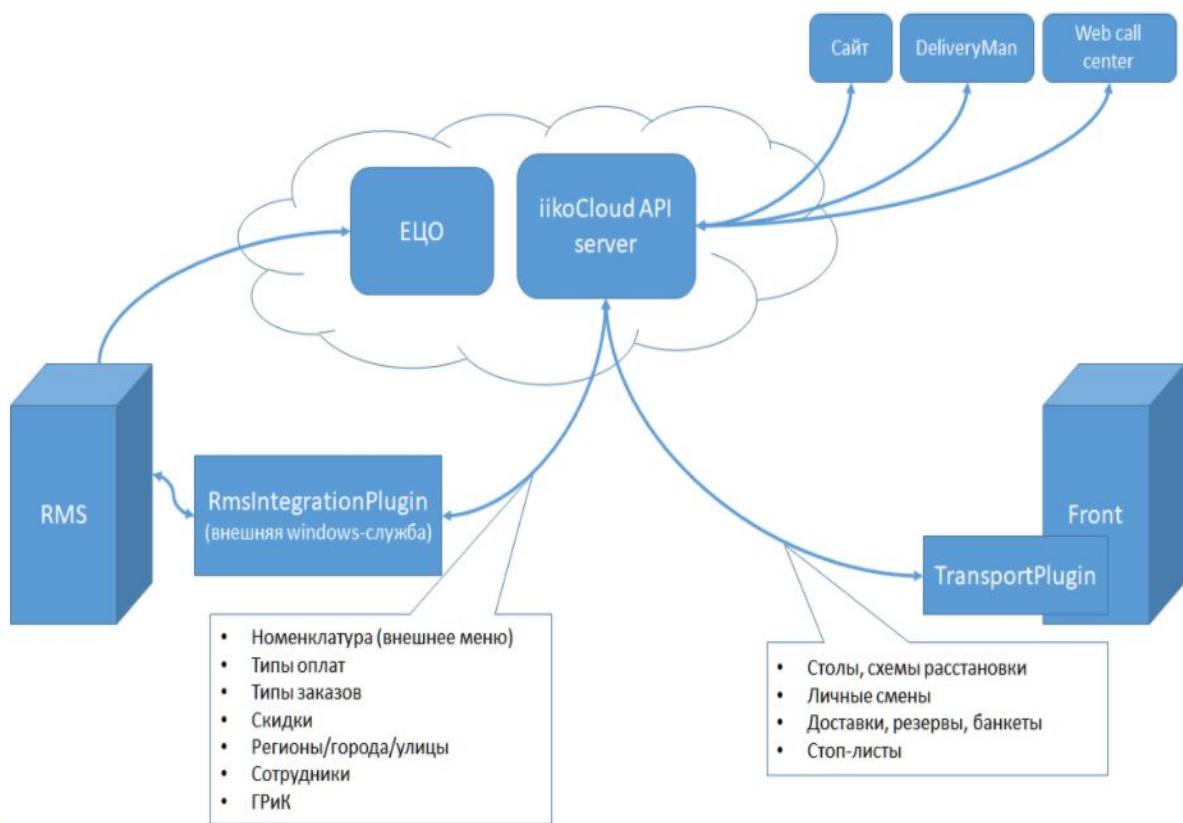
Сайт

DeliveryMan

Web call center

ЕЦО

iikoCloud API server

RMS

RmsIntegrationPlugin (внешняя windows-служба)

Front

TransportPlugin

- Номенклатура (внешнее меню)
- Типы оплат
- Типы заказов
- Скидки
- Регионы/города/улицы
- Сотрудники
- ГРиК

- Столы, схемы расстановки
- Личные смены
- Доставки, резервы, банкеты
- Стоп-листы